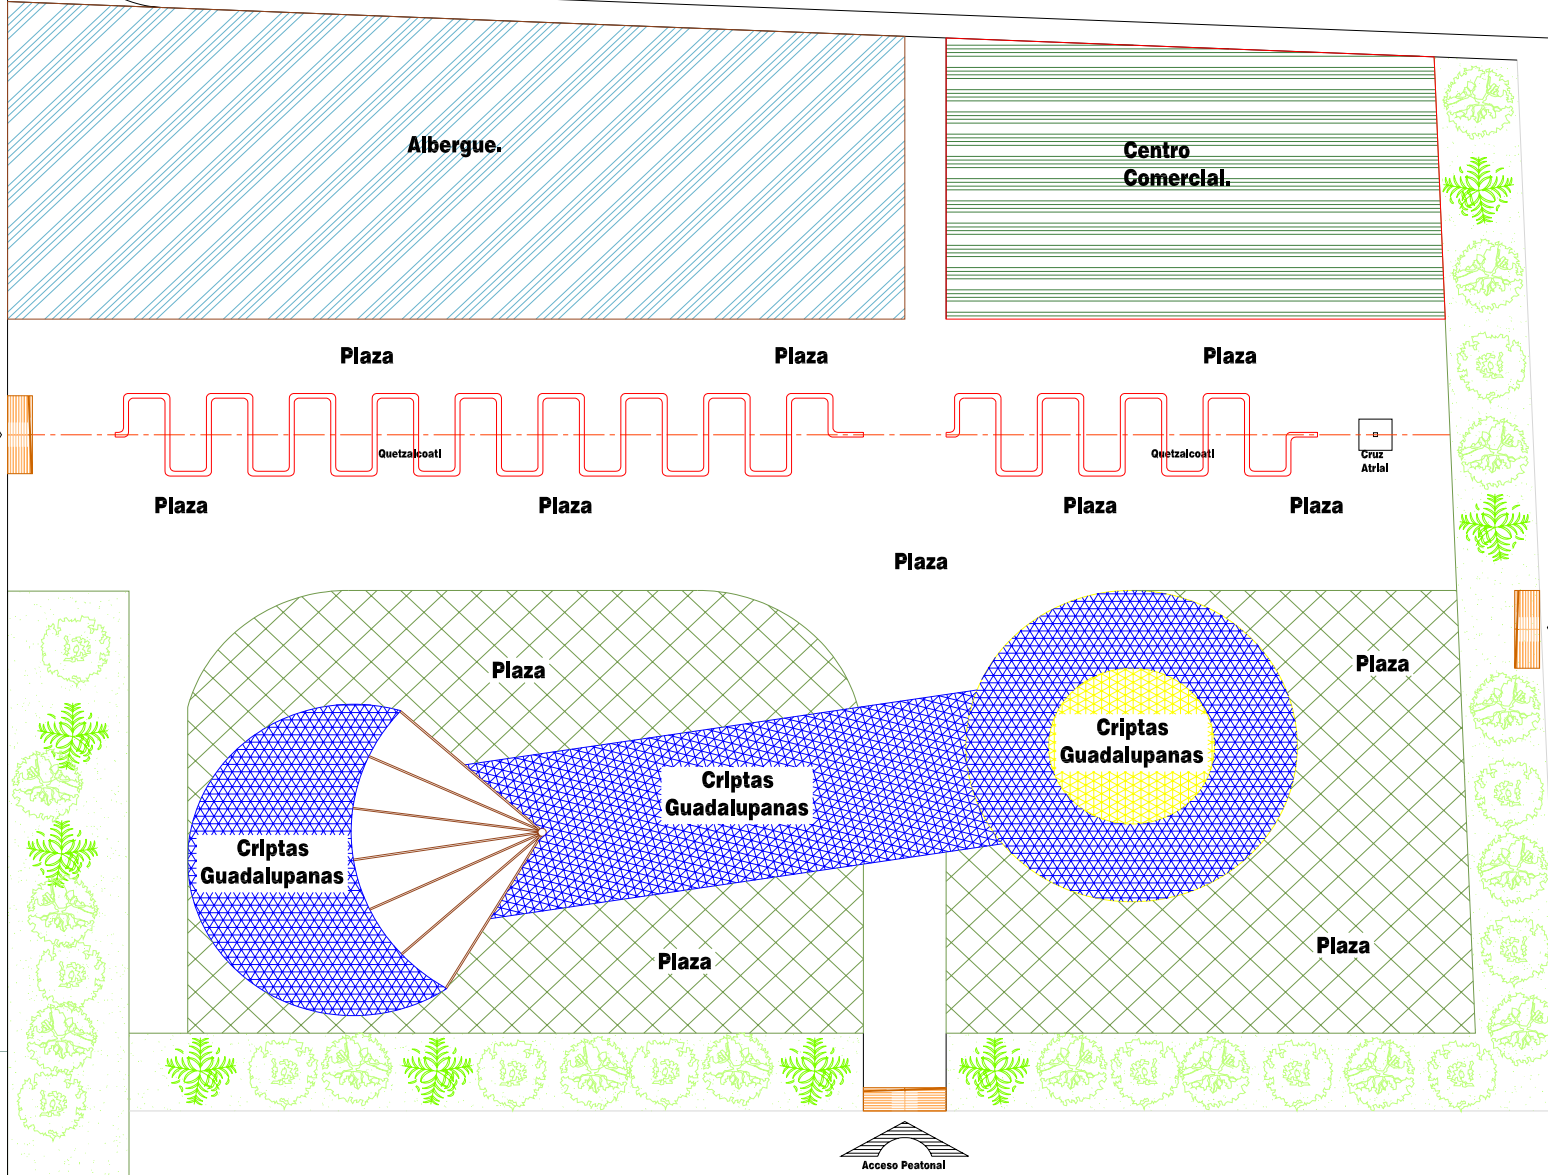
Albergue.

Centro Comercial.

Plaza

Plaza

Plaza

Quetzalcoatl

Quetzalcoatl

Cruz Atrial

Plaza

Plaza

Plaza

Plaza

Plaza

Plaza

Plaza

Criptas Guadalupanas

Criptas Guadalupanas

Criptas Guadalupanas

Plaza

Plaza

Acceso Peatonal